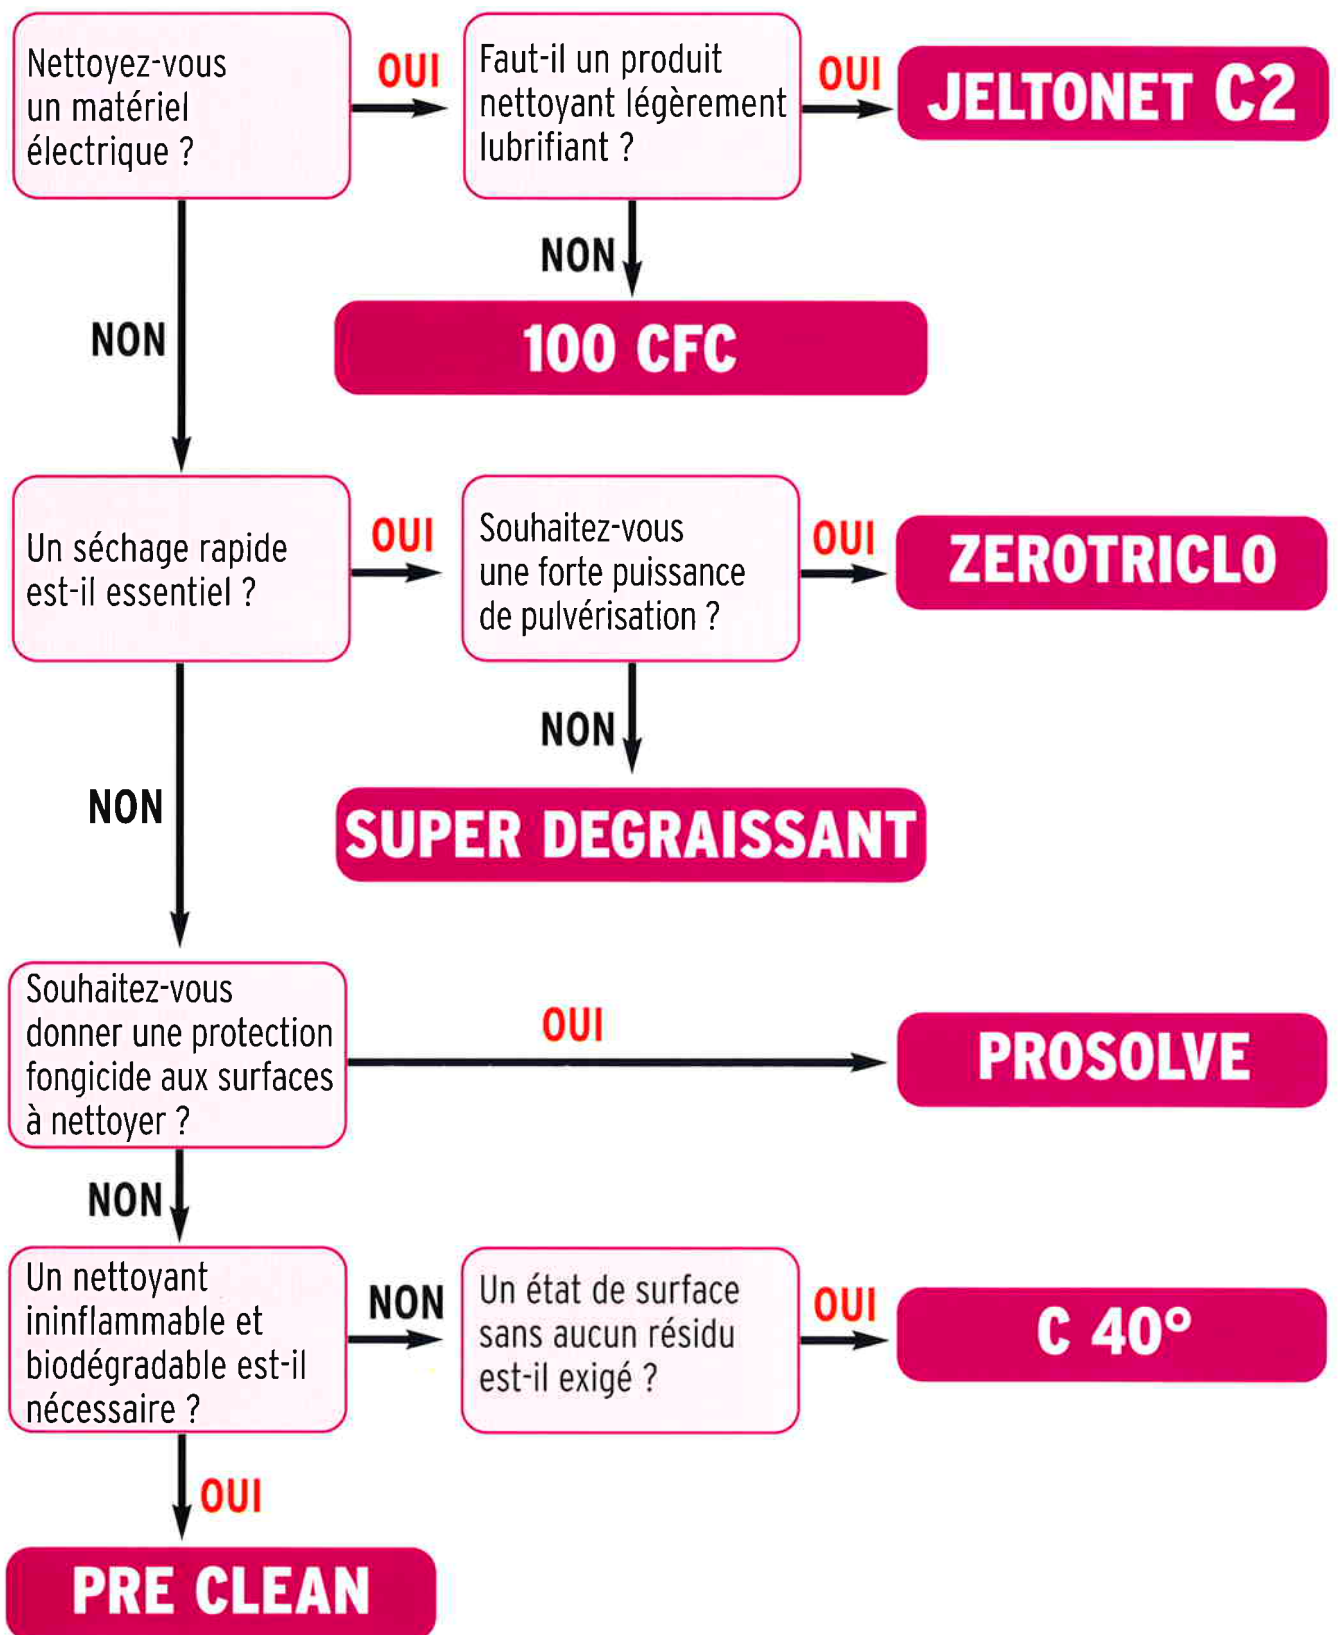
Nettoyez-vous un matériel électrique ?

OUI

Faut-il un produit nettoyant légèrement lubrifiant ?

OUI

JELTONET C2

NON

100 CFC

NON

Un séchage rapide est-il essentiel ?

OUI

Souhaitez-vous une forte puissance de pulvérisation ?

OUI

ZEROTRICLO

NON

SUPER DEGRAISSANT

NON

Souhaitez-vous donner une protection fongicide aux surfaces à nettoyer ?

OUI

PROSOLVE

NON

Un nettoyant ininflammable et biodégradable est-il nécessaire ?

NON

Un état de surface sans aucun résidu est-il exigé ?

OUI

C 40°

OUI

PRE CLEAN